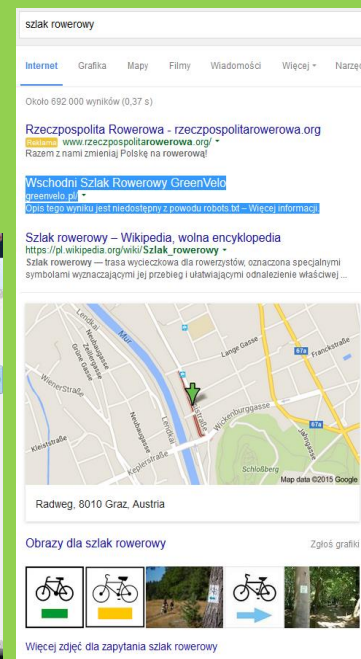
szlak rowerowy

Internet Grafika Mapy Filmy Wiadomości Więcej ▾ Narzę

Około 692 000 wyników (0,37 s)

Rzeczpospolita Rowerowa - rzeczpospolitarowerowa.org
Reklama www.rzeczpospolitarowerowa.org/ ▾
Razem z nami zmieniaj Polskę na rowerową!

Wschodni Szlak Rowerowy GreenVelo
greenvelo.pl/ ▾
Opis tego wyniku jest niedostępny z powodu robots.txt – Więcej informacji.

Szlak rowerowy – Wikipedia, wolna encyklopedia
https://pl.wikipedia.org/wiki/Szlak_rowerowy ▾
Szlak rowerowy — trasa wycieczkowa dla rowerzystów, oznaczona specjalnymi symbolami wyznaczającymi jej przebieg i ułatwiającymi odnalezienie właściwej ...

Mur Lange Gasse Franckstraße 67a Wienerstraße Lendkai Wickenburggasse Kleiststraße Keplerstraße Schloßberg 67a Map data ©2015 Google

Radweg, 8010 Graz, Austria

Obrazy dla szlak rowerowy Zgłoś grafiki

Więcej zdjęć dla zapytania szlak rowerowy